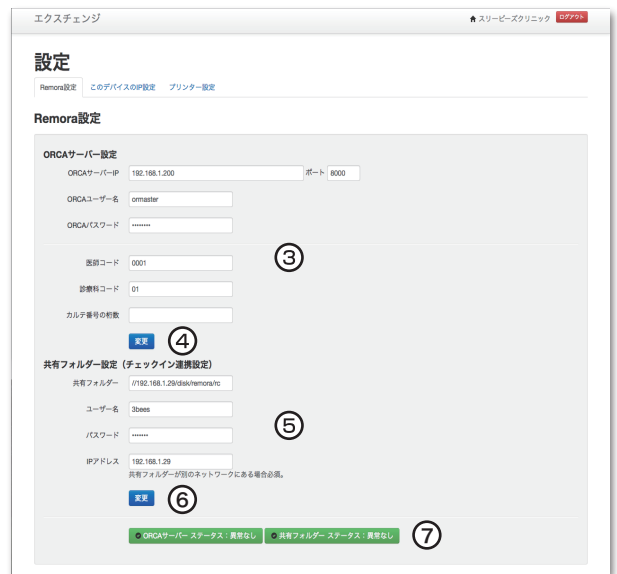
エクスチェンジ

スリービーズクリニック ログアウト

設定

Remora設定 このデバイスのIP設定 プリンター設定

Remora設定

ORCAサーバー設定

ORCAサーバーIP 192.168.1.200 ポート 8000

ORCAユーザー名 ormaster

ORCAパスワード ••••••••

③

医師コード 0001

診療科コード 01

カルテ番号の桁数

変更 ④

共有フォルダー設定（チェックイン連携設定）

共有フォルダー //192.168.1.29/disk/remora/rc

ユーザー名 3bees

パスワード •••••••

⑤

IPアドレス 192.168.1.29

共有フォルダーが別のネットワークにある場合必須。

変更 ⑥

ORCAサーバー ステータス：異常なし 共有フォルダー ステータス：異常なし ⑦